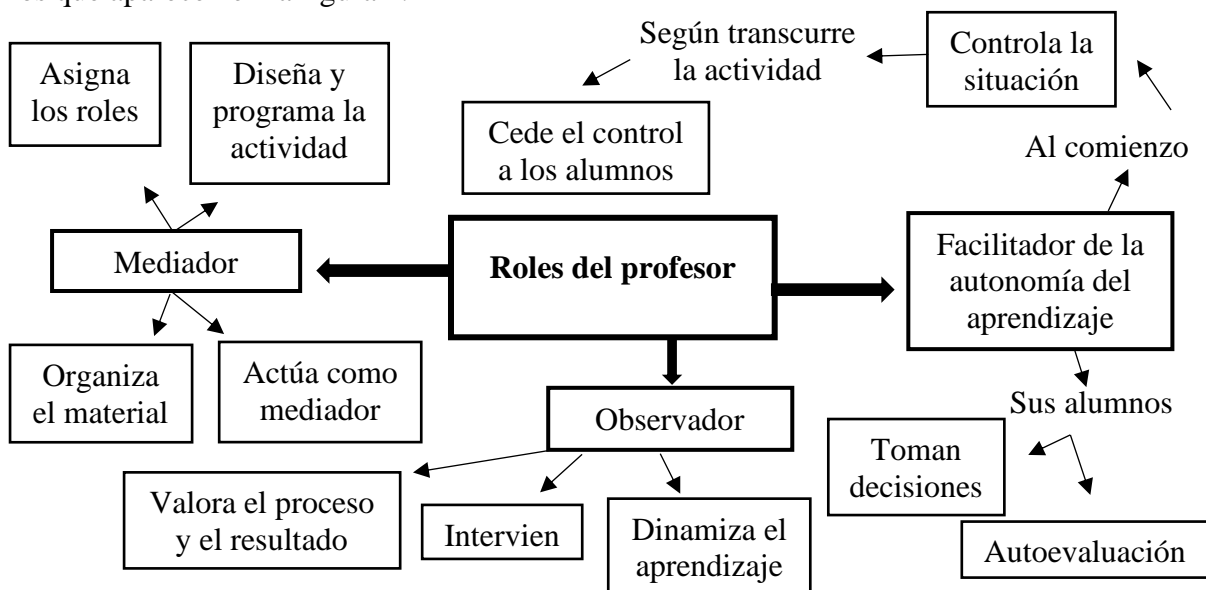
Asigna los roles

Diseña y programa la actividad

Según transcurre la actividad

Controla la situación

Cede el control a los alumnos

Al comienzo

Mediador

Roles del profesor

Facilitador de la autonomía del aprendizaje

Organiza el material

Actúa como mediador

Observador

Sus alumnos

Toman decisiones

Valora el proceso y el resultado

Intervien

Dinamiza el aprendizaje

Autoevaluación